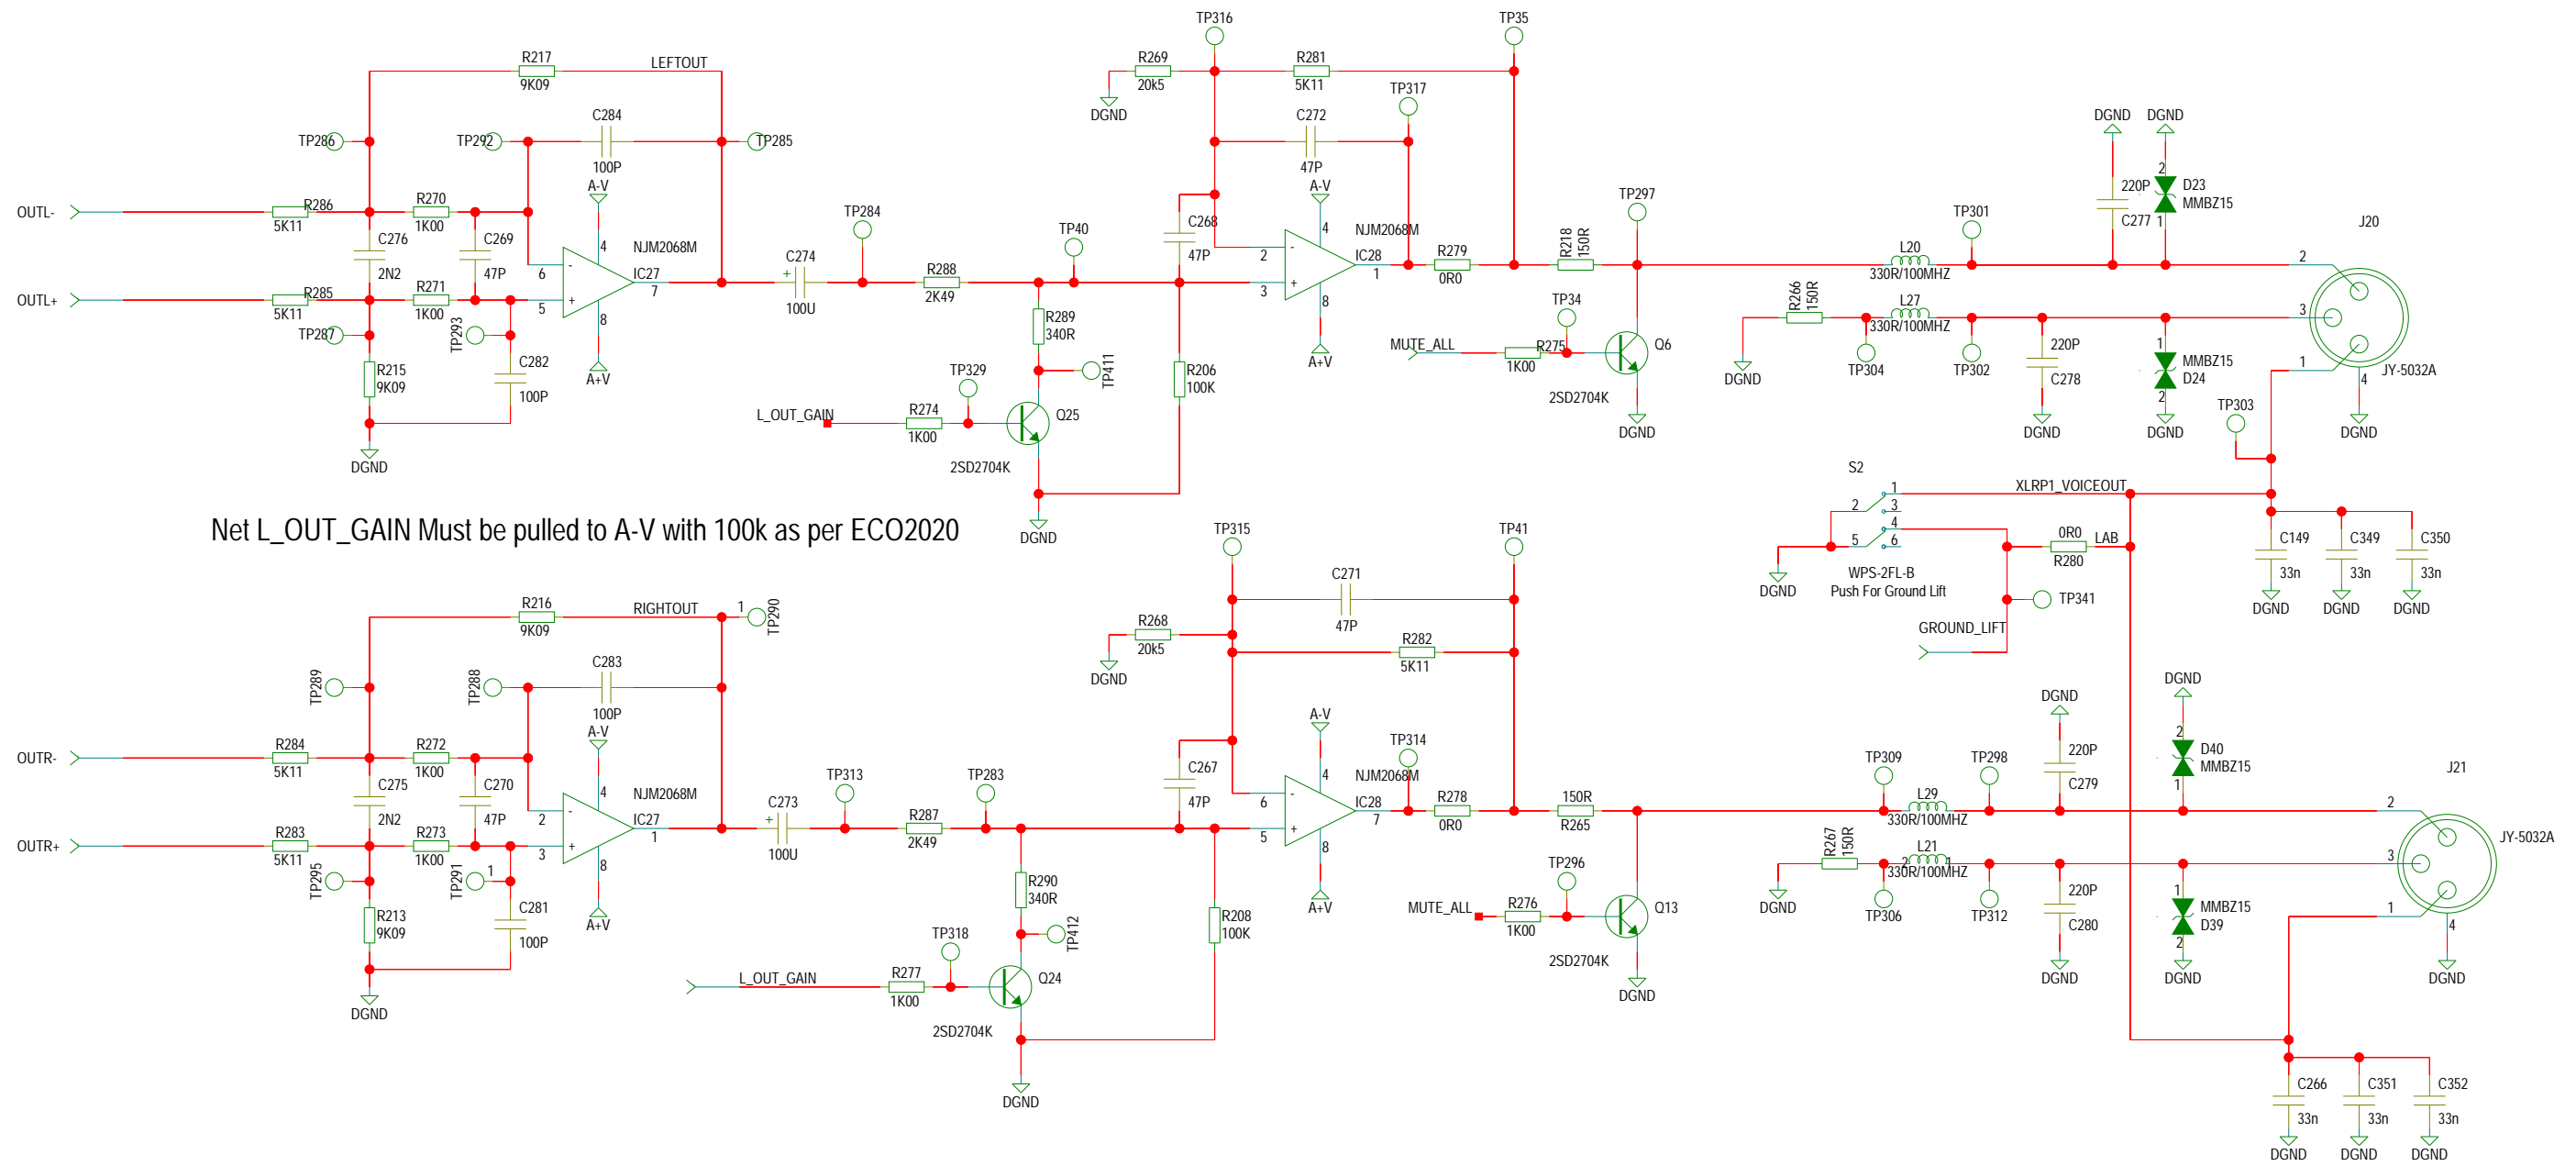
R217
9K09
LEFTOUT
TP286
TP292
C284
100P
TP285
OUTL-
R286
5K11
R270
1K00
A-V
C276
2N2
C269
47P
4
NJM2068M
6
IC27
7
OUTL+
R285
5K11
R271
1K00
5
8
TP287
TP293
C282
100P
A+V
R215
9K09
DGND
TP284
C274
100U
R288
2K49
TP40
R289
340R
TP411
TP329
L_OUT_GAIN
R274
1K00
Q25
2SD2704K
R206
100K
DGND
Net L_OUT_GAIN Must be pulled to A-V with 100k as per ECO2020
TP316
R269
20k5
R281
5K11
TP35
DGND
TP317
C272
47P
A-V
C268
47P
4
NJM2068M
2
IC28
1
3
8
A+V
R279
0R0
R218
150R
TP297
TP34
MUTE_ALL
R275
1K00
Q6
2SD2704K
DGND
L20
330R/100MHZ
TP301
R266
150R
L27
330R/100MHZ
DGND
TP304
TP302
DGND
DGND
220P
C277
C278
220P
D23
MMBZ15
2
1
MMBZ15
D24
1
2
DGND
DGND
J20
2
3
1
4
JY-5032A
TP303
DGND
S2
1
2
3
4
5
6
XLRP1_VOICEOUT
0R0
R280
LAB
DGND
WPS-2FL-B
Push For Ground Lift
TP341
GROUND_LIFT
C149
33n
C349
33n
C350
33n
DGND
DGND
DGND
R216
9K09
RIGHTOUT
1
TP290
TP289
TP288
C283
100P
A-V
OUTR-
R284
5K11
R272
1K00
C275
2N2
C270
47P
4
NJM2068M
2
IC27
1
OUTR+
R283
5K11
R273
1K00
3
8
TP295
TP291
1
C281
100P
A+V
R213
9K09
DGND
TP313
C273
100U
R287
2K49
TP283
R290
340R
TP412
TP318
L_OUT_GAIN
R277
1K00
Q24
2SD2704K
DGND
R208
100K
TP315
C271
47P
TP41
R268
20k5
R282
5K11
DGND
A-V
TP314
C267
47P
6
4
NJM2068M
IC28
7
5
8
A+V
R278
0R0
150R
R265
TP296
MUTE_ALL
R276
1K00
Q13
2SD2704K
DGND
TP309
L29
330R/100MHZ
TP298
DGND
220P
C279
DGND
D40
MMBZ15
2
1
J21
2
3
1
4
JY-5032A
R267
150R
L21
330R/100MHZ
DGND
TP306
TP312
220P
C280
DGND
1
MMBZ15
D39
2
DGND
DGND
C266
33n
C351
33n
C352
33n
DGND
DGND
DGND